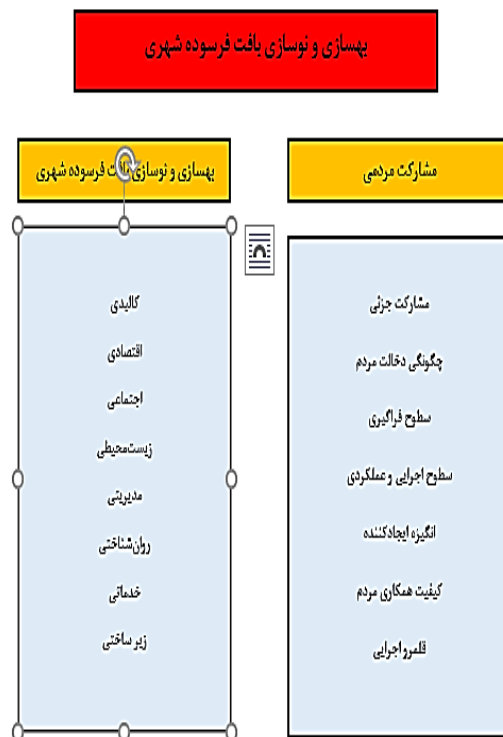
بهسازی و نوسازی بافت فرسوده شهری

مشارکت مردمی

مشارکت جزئی

چگونگی دخالت مردم

سطوح فراگیری

سطوح اجرایی و عملکردی

انگیزه ایجادکننده

کیفیت همکاری مردم

قلمرو اجرایی

بهسازی و نوسازی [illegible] فرسوده شهری

کالبدی

اقتصادی

اجتماعی

زیست‌محیطی

مدیریتی

روان‌شناختی

خدماتی

زیر ساختی